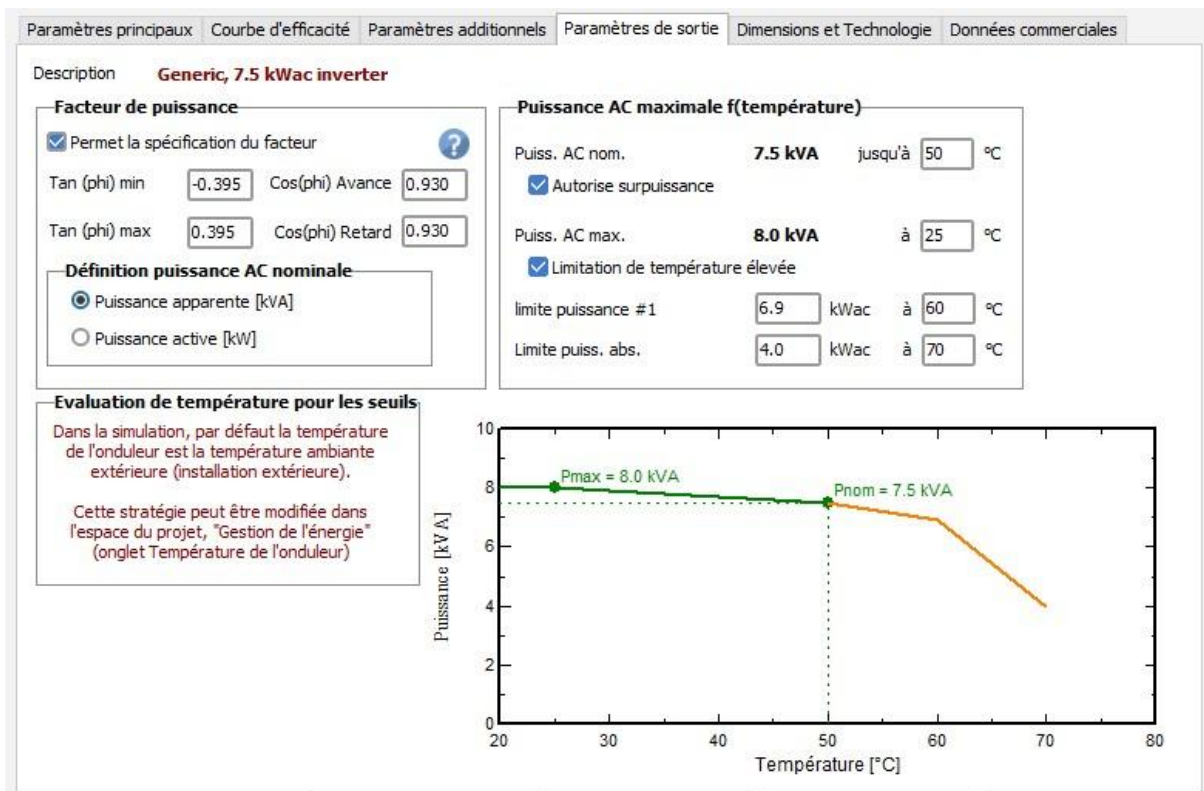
Paramètres principaux | Courbe d'efficacité | Paramètres additionnels | Paramètres de sortie | Dimensions et Technologie | Données commerciales

Description Generic, 7.5 kWac inverter

Facteur de puissance
Permet la spécification du facteur
Tan (phi) min -0.395 Cos(phi) Avance 0.930
Tan (phi) max 0.395 Cos(phi) Retard 0.930

Définition puissance AC nominale
Puissance apparente [kVA]
Puissance active [kW]

Puissance AC maximale f(température)
Puiss. AC nom. 7.5 kVA jusqu'à 50 °C
Autorise surpuissance
Puiss. AC max. 8.0 kVA à 25 °C
Limitation de température élevée
limite puissance #1 6.9 kWac à 60 °C
Limite puiss. abs. 4.0 kWac à 70 °C

Evaluation de température pour les seuils
Dans la simulation, par défaut la température de l'onduleur est la température ambiante extérieure (installation extérieure).

Cette stratégie peut être modifiée dans l'espace du projet, "Gestion de l'énergie" (onglet Température de l'onduleur)

Pmax = 8.0 kVA
Pnom = 7.5 kVA
Puissance [kVA]
0
2
4
6
8
10
20 30 40 50 60 70 80
Température [°C]